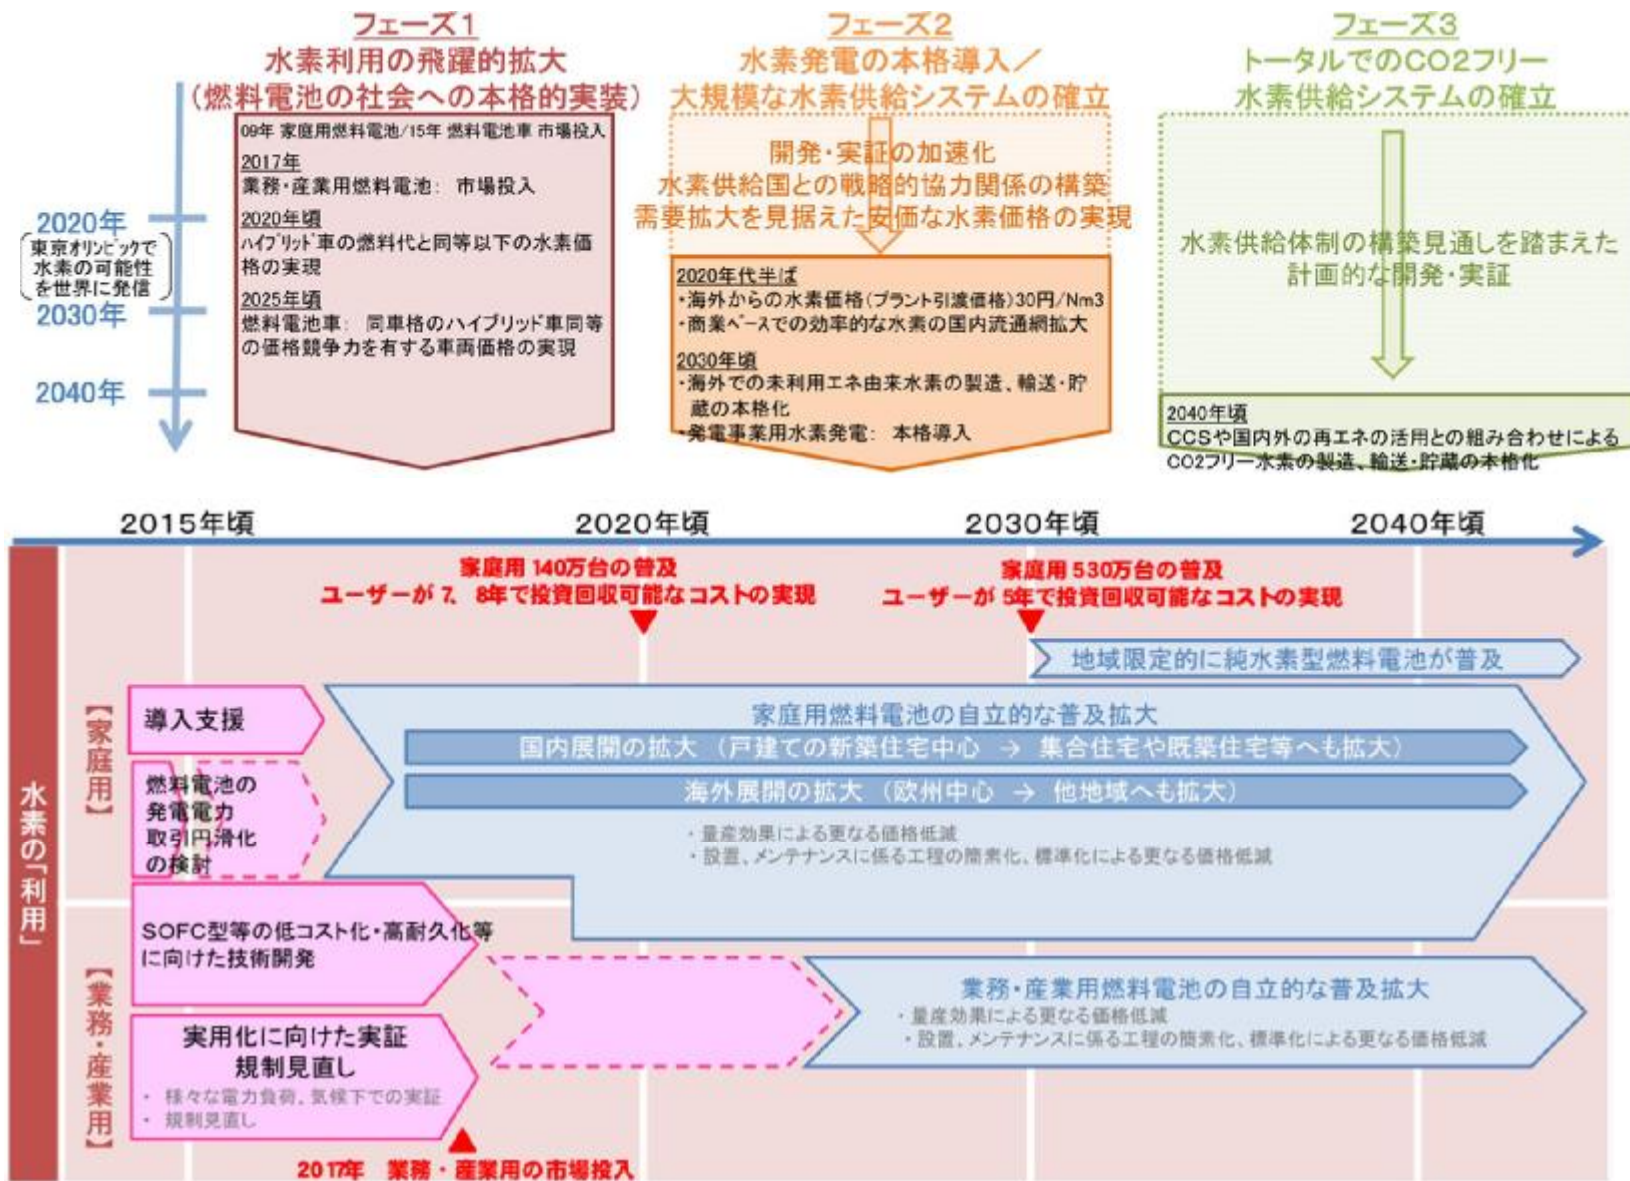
フェーズ1
水素利用の飛躍的拡大
(燃料電池の社会への本格的実装)

09年 家庭用燃料電池/15年 燃料電池車 市場投入

2017年
業務・産業用燃料電池: 市場投入

2020年頃
ハイブリッド車の燃料代と同等以下の水素価格の実現

2025年頃
燃料電池車: 同車格のハイブリッド車同等の価格競争力を有する車両価格の実現

フェーズ2
水素発電の本格導入/
大規模な水素供給システムの確立

開発・実証の加速化
水素供給国との戦略的協力関係の構築
需要拡大を見据えた安価な水素価格の実現

2020年代半ば
・海外からの水素価格(プラント引渡価格)30円/Nm3
・商業ベースでの効率的な水素の国内流通網拡大

2030年頃
・海外での未利用エネ由来水素の製造、輸送・貯蔵の本格化
・発電事業用水素発電: 本格導入

フェーズ3
トータルでのCO2フリー
水素供給システムの確立

水素供給体制の構築見通しを踏まえた計画的な開発・実証

2040年頃
CCSや国内外の再エネの活用との組み合わせによるCO2フリー水素の製造、輸送・貯蔵の本格化

2020年
東京オリンピックで水素の可能性を世界に発信
2030年
2040年

2015年頃
2020年頃
2030年頃
2040年頃

家庭用 140万台の普及
ユーザーが 7、8年で投資回収可能なコストの実現

家庭用 530万台の普及
ユーザーが 5年で投資回収可能なコストの実現

地域限定的に純水素型燃料電池が普及

水素の「利用」

【家庭用】

導入支援

燃料電池の発電電力取引円滑化の検討

家庭用燃料電池の自立的な普及拡大
国内展開の拡大 (戸建ての新築住宅中心 → 集合住宅や既築住宅等へも拡大)
海外展開の拡大 (欧州中心 → 他地域へも拡大)
・量産効果による更なる価格低減
・設置、メンテナンスに係る工程の簡素化、標準化による更なる価格低減

【業務・産業用】

SOFC型等の低コスト化・高耐久化等に向けた技術開発

実用化に向けた実証
規制見直し
・様々な電力負荷、気候下での実証
・規制見直し

業務・産業用燃料電池の自立的な普及拡大
・量産効果による更なる価格低減
・設置、メンテナンスに係る工程の簡素化、標準化による更なる価格低減

2017年 業務・産業用の市場投入